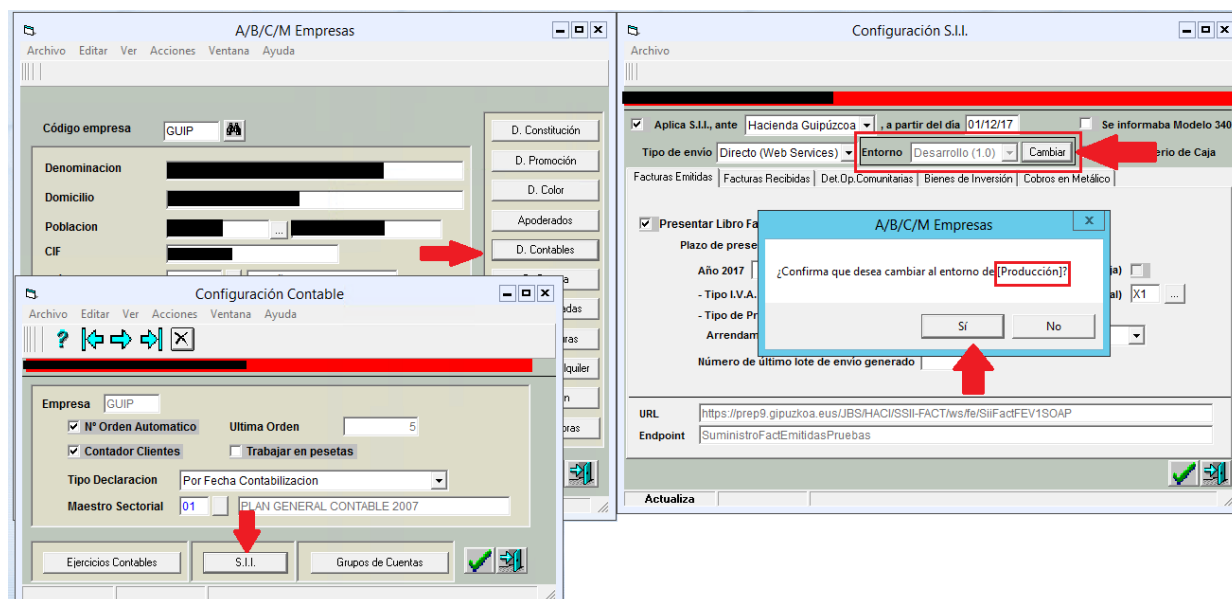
A/B/C/M Empresas
Archivo Editar Ver Acciones Ventana Ayuda

Código empresa GUIP
Denominacion
Domicilio
Poblacion ...
CIF

D. Constitución
D. Promoción
D. Color
Apoderados
D. Contables

Configuración Contable
Archivo Editar Ver Acciones Ventana Ayuda

Empresa GUIP
Nº Orden Automatico
Ultima Orden 5
Contador Clientes
Trabajar en pesetas
Tipo Declaracion Por Fecha Contabilizacion
Maestro Sectorial 01 PLAN GENERAL CONTABLE 2007

Ejercicios Contables
S.I.I.
Grupos de Cuentas

Configuración S.I.I.
Archivo

Aplica S.I.I., ante Hacienda Guipúzcoa , a partir del día 01/12/17
Se informaba Modelo 340
Tipo de envío Directo (Web Services)
Entorno Desarrollo (1.0) Cambiar
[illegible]erio de Caja
Facturas Emitidas | Facturas Recibidas | Det.Op.Comunitarias | Bienes de Inversión | Cobros en Metálico

Presentar Libro Fa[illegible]
Plazo de prese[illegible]
Año 2017
- Tipo I.V.A.
- Tipo de Pr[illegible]
Arrendam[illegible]
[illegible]a)
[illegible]al) X1 ...
Número de último lote de envío generado

A/B/C/M Empresas
¿Confirma que desea cambiar al entorno de [Producción]?
Sí
No

URL https://prep9.gipuzkoa.eus/JBS/HACI/SSII-FACT/ws/fe/SiiFactFEV1SOAP
Endpoint SuministroFactEmitidasPruebas

Actualiza